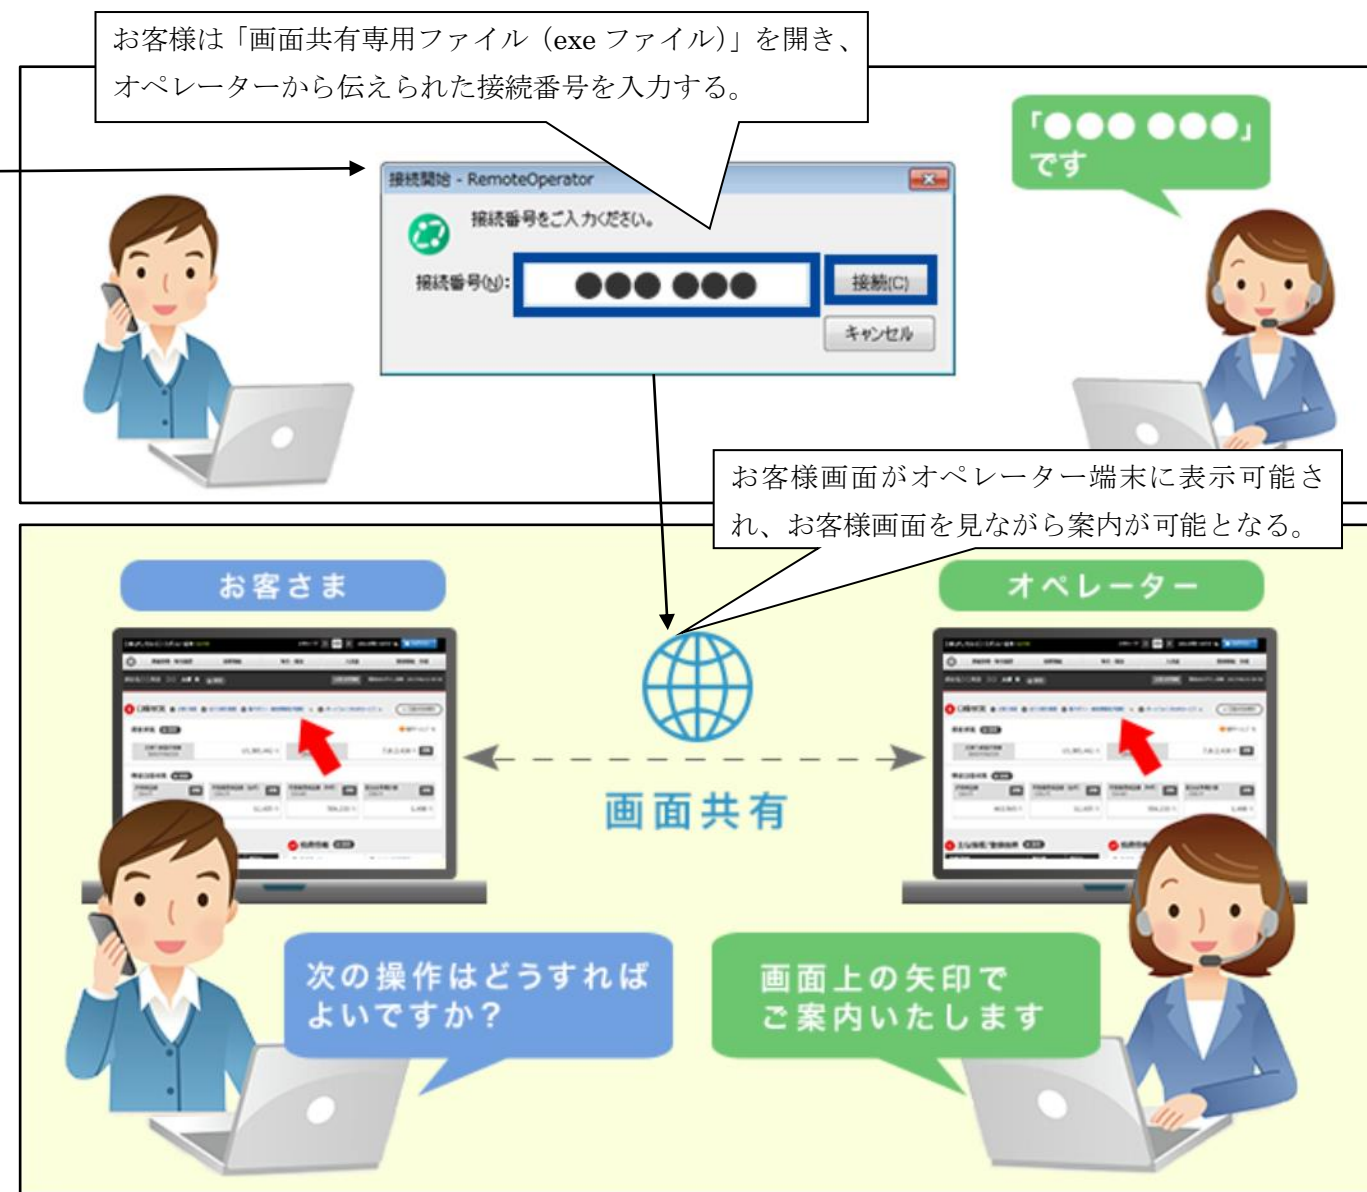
お客様は「画面共有専用ファイル（exe ファイル）」を開き、オペレーターから伝えられた接続番号を入力する。

「●●● ●●●」です

接続開始 - RemoteOperator

接続番号をご入力ください。

接続番号(N): ●●● ●●●

接続(C)

キャンセル

お客様画面がオペレーター端末に表示可能され、お客様画面を見ながら案内が可能となる。

お客さま

オペレーター

画面共有

次の操作はどうすればよいですか？

画面上の矢印でご案内いたします